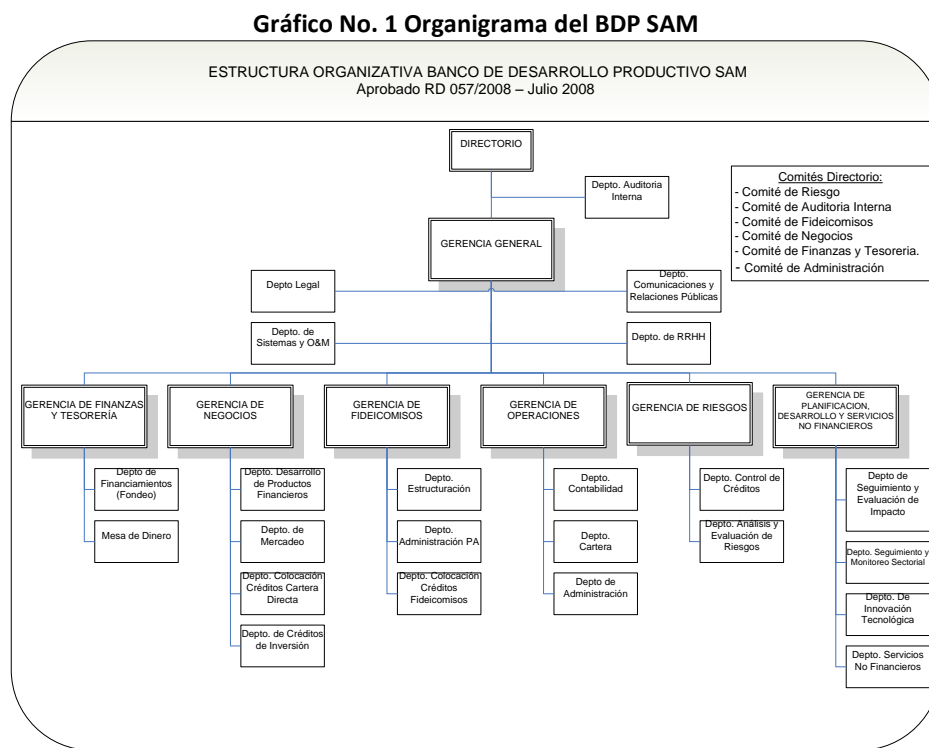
Gráfico No. 1 Organigrama del BDP SAM

ESTRUCTURA ORGANIZATIVA BANCO DE DESARROLLO PRODUCTIVO SAM
Aprobado RD 057/2008 – Julio 2008

DIRECTORIO

Depto. Auditoria Interna

Comités Directorio:
- Comité de Riesgo
- Comité de Auditoria Interna
- Comité de Fideicomisos
- Comité de Negocios
- Comité de Finanzas y Tesoreria.
- Comité de Administración

GERENCIA GENERAL

Depto Legal

Depto. Comunicaciones y Relaciones Públicas

Depto. de Sistemas y O&M

Depto. de RRHH

GERENCIA DE FINANZAS Y TESORERÍA

Depto de Financiamientos (Fondeo)

Mesa de Dinero

GERENCIA DE NEGOCIOS

Depto. Desarrollo de Productos Financieros

Depto. de Mercadeo

Depto. Colocación Créditos Cartera Directa

Depto. de Créditos de Inversión

GERENCIA DE FIDEICOMISOS

Depto. Estructuración

Depto. Administración PA

Depto. Colocación Créditos Fideicomisos

GERENCIA DE OPERACIONES

Depto. Contabilidad

Depto. Cartera

Depto de Administración

GERENCIA DE RIESGOS

Depto. Control de Créditos

Depto. Análisis y Evaluación de Riesgos

GERENCIA DE PLANIFICACION, DESARROLLO Y SERVICIOS NO FINANCIEROS

Depto de Seguimiento y Evaluación de Impacto

Depto. Seguimiento y Monitoreo Sectorial

Depto. De Innovación Tecnológica

Depto. Servicios No Financieros